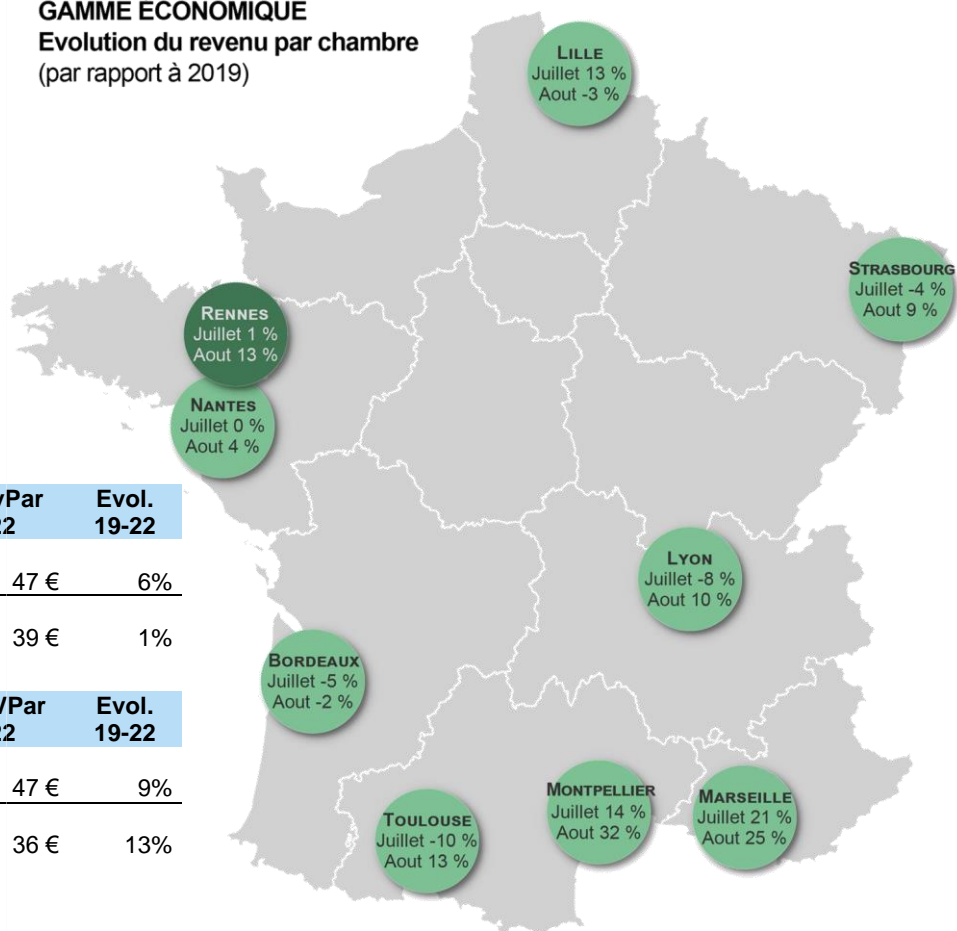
GAMME ECONOMIQUE
Evolution du revenu par chambre
(par rapport à 2019)

LILLE
Juillet 13 %
Aout -3 %

STRASBOURG
Juillet -4 %
Aout 9 %

RENNES
Juillet 1 %
Aout 13 %

NANTES
Juillet 0 %
Aout 4 %

| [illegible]vPar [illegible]2 | Evol. 19-22 |
|---|---|
| 47 € | 6% |
| 39 € | 1% |

| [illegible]vPar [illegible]2 | Evol. 19-22 |
|---|---|
| 47 € | 9% |
| 36 € | 13% |

LYON
Juillet -8 %
Aout 10 %

BORDEAUX
Juillet -5 %
Aout -2 %

MONTPELLIER
Juillet 14 %
Aout 32 %

MARSEILLE
Juillet 21 %
Aout 25 %

TOULOUSE
Juillet -10 %
Aout 13 %